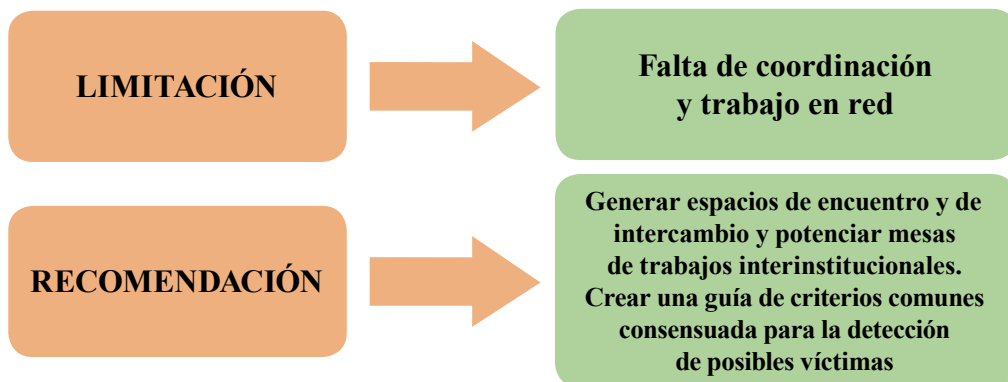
LIMITACIÓN

Falta de coordinación y trabajo en red

RECOMENDACIÓN

Generar espacios de encuentro y de intercambio y potenciar mesas de trabajos interinstitucionales. Crear una guía de criterios comunes consensuada para la detección de posibles víctimas